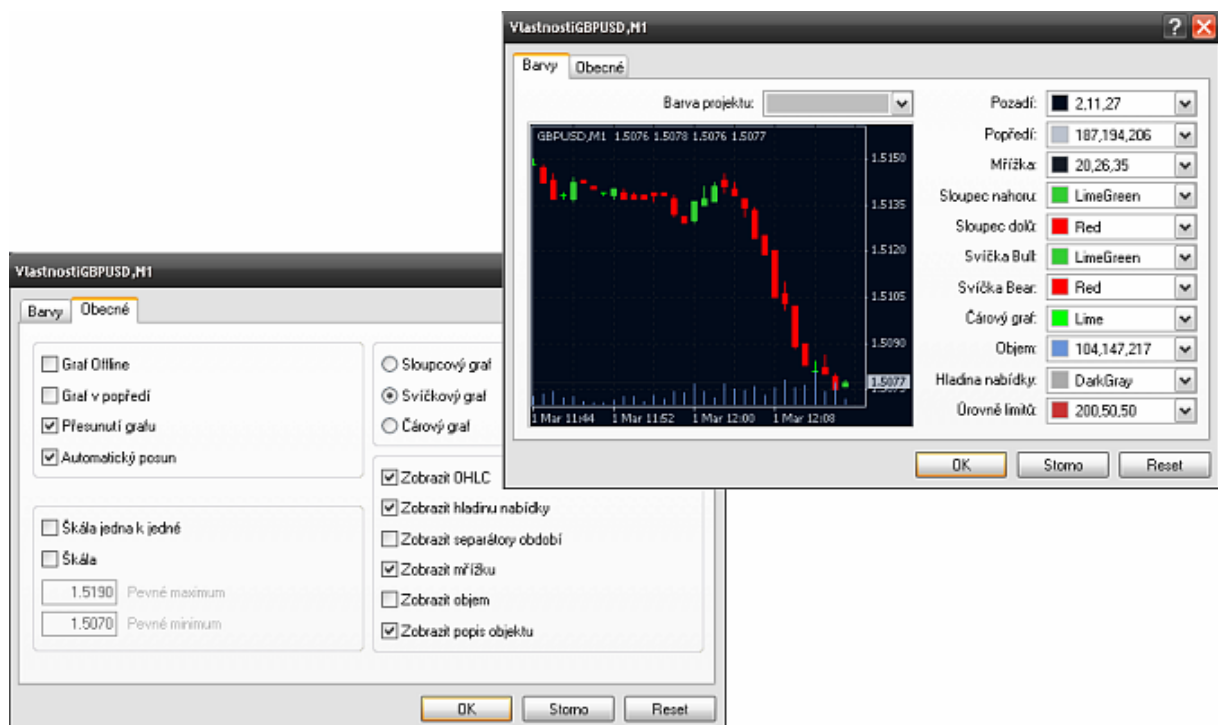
VlastnostiGBPUSD,M1

Barvy | Obecné

Barva projektu:

GBPUSD,M1 1.5076 1.5078 1.5076 1.5077

1.5150
1.5135
1.5120
1.5105
1.5090
1.5077

1 Mar 11:44 1 Mar 11:52 1 Mar 12:00 1 Mar 12:08

Pozadí: 2,11,27
Popředí: 187,194,206
Mřížka: 20,26,35
Sloupec nahoru: LimeGreen
Sloupec dolů: Red
Svíčka Bull: LimeGreen
Svíčka Bear: Red
Čárový graf: Lime
Objem: 104,147,217
Hladina nabídky: DarkGray
Úrovně limitů: 200,50,50

OK | Storno | Reset

VlastnostiGBPUSD,M1

Barvy | Obecné

Graf Offline
Graf v popředí
Přesunutí grafu
Automatický posun

Sloupcový graf
Svíčkový graf
Čárový graf

Zobrazit OHLC
Zobrazit hladinu nabídky
Zobrazit separátory období
Zobrazit mřížku
Zobrazit objem
Zobrazit popis objektu

Škála jedna k jedné
Škála
1.5190 Pevné maximum
1.5070 Pevné minimum

OK | Storno | Reset